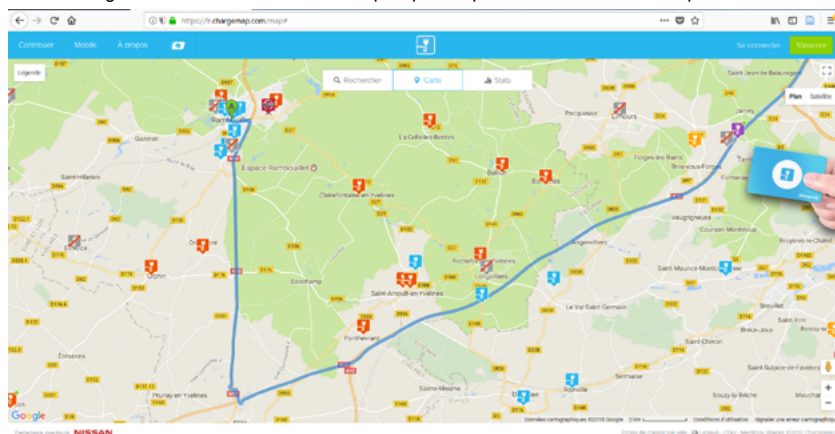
https://fr.chargemap.com/map#

Contribuer Mobile À propos

Se connecter S'inscrire

Légende

Rechercher Carte Stats

Plan Satellite

Rambouillet
Espace Rambouillet
Gazeran
Saint-Hilarion
La Celle-les-Bordes
Clairefontaine-en-Yvelines
Bullion
Bonnelles
Limours
Pecqueuse
Saint-Jean-de-Beauregard
Janvry
Forges-les-Bains
Briis-sous-Forges
Fontenay
Vaugrigneuse
Courson-Monteloup
Bruyères-le-Châtel
Orcemont
Orphin
Sonchamp
Saint-Arnoult-en-Yvelines
Rochefort-en-Yvelines
Longvilliers
Angervilliers
Saint-Maurice-Montcouronne
Le Val-Saint-Germain
Ponthévrard
Saint-Chéron
Breux-Jouy
Breuillet
Saint-Yon
Ecrosnes
Paray-en-Yvelines
Ablis
Sainte-Mesme
Dourdan
Roinville
Sermaise
Souzy-la-Briche
Saint-Sulpice-de-Favières
Mauchamps

Google
Données cartographiques ©2016 Google 2 km Conditions d'utilisation Signaler une erreur cartographique

Partenaire Associé de NISSAN